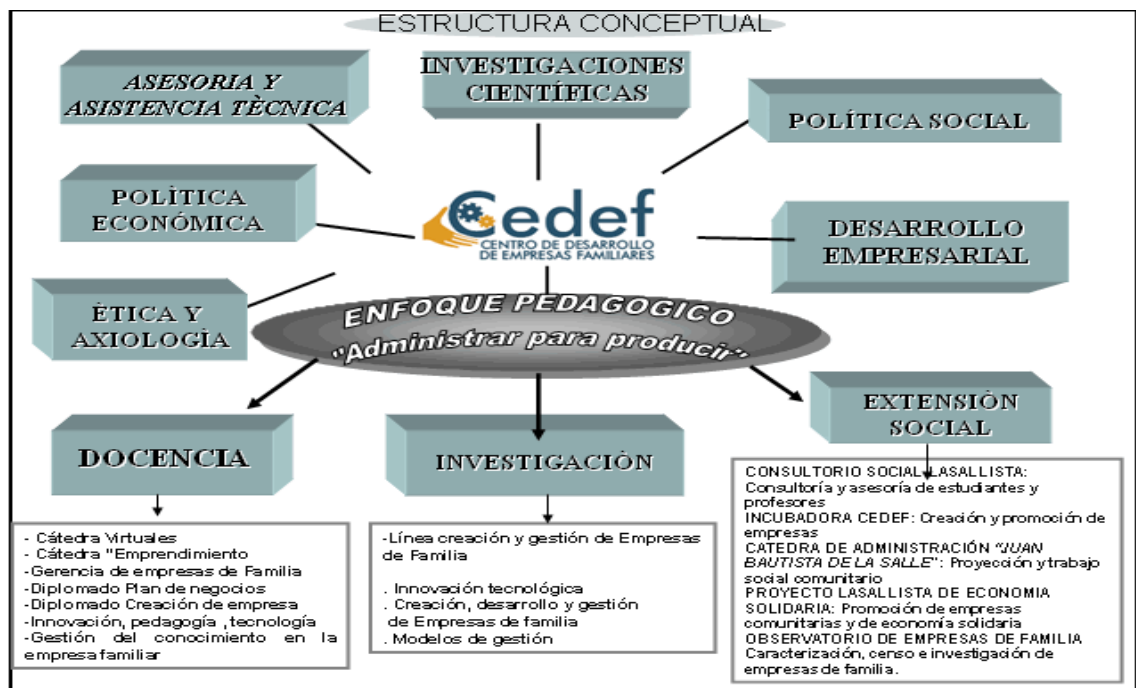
ESTRUCTURA CONCEPTUAL

ASESORIA Y ASISTENCIA TÈCNICA

INVESTIGACIONES CIENTÍFICAS

POLÍTICA SOCIAL

POLÍTICA ECONÓMICA

Cedef
CENTRO DE DESARROLLO DE EMPRESAS FAMILIARES

DESARROLLO EMPRESARIAL

ÈTICA Y AXIOLOGÌA

ENFOQUE PEDAGOGICO
"Administrar para producir"

DOCENCIA

INVESTIGACIÒN

EXTENSIÒN SOCIAL

- Cátedra Virtuales
- Cátedra "Emprendimiento
-Gerencia de empresas de Familia
-Diplomado Plan de negocios
-Diplomado Creación de empresa
-Innovación, pedagogía ,tecnología
-Gestión del conocimiento en la empresa familiar

-Línea creación y gestión de Empresas de Familia

. Innovación tecnológica
. Creación, desarrollo y gestión de Empresas de familia
. Modelos de gestión

CONSULTORIO SOCIAL LASALLISTA: Consultoría y asesoría de estudiantes y profesores
INCUBADORA CEDEF: Creación y promoción de empresas
CATEDRA DE ADMINISTRACIÓN "JUAN BAUTISTA DE LA SALLE": Proyección y trabajo social comunitario
PROYECTO LASALLISTA DE ECONOMIA SOLIDARIA: Promoción de empresas comunitarias y de economía solidaria
OBSERVATORIO DE EMPRESAS DE FAMILIA Caracterización, censo e investigación de empresas de familia.